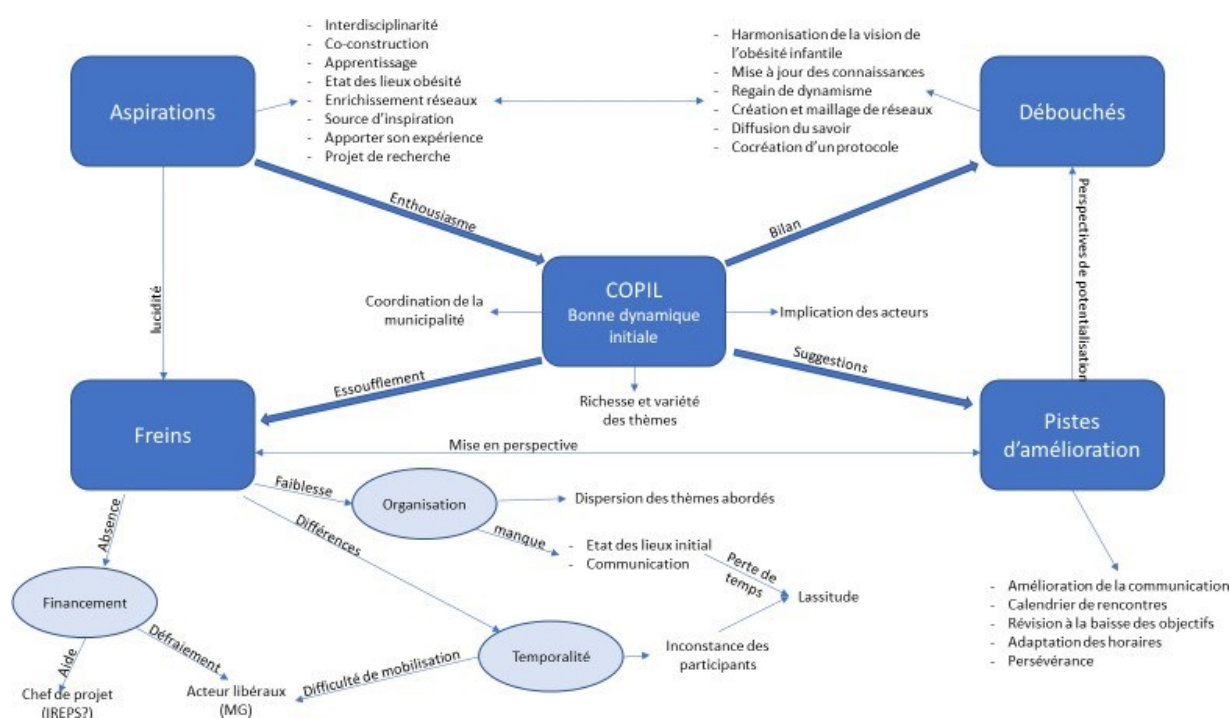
Aspirations

- Interdisciplinarité
- Co-construction
- Apprentissage
- Etat des lieux obésité
- Enrichissement réseaux
- Source d'inspiration
- Apporter son expérience
- Projet de recherche

- Harmonisation de la vision de l'obésité infantile
- Mise à jour des connaissances
- Regain de dynamisme
- Création et maillage de réseaux
- Diffusion du savoir
- Cocréation d'un protocole

Débouchés

Enthousiasme

Bilan

Perspectives de potentialisation

lucidité

Coordination de la municipalité

COPIL
Bonne dynamique initiale

Implication des acteurs

Essoufflement

Suggestions

Richesse et variété des thèmes

Freins

Mise en perspective

Pistes d'amélioration

Faiblesse

Organisation

Dispersion des thèmes abordés

manque

- Etat des lieux initial
- Communication

Perte de temps

Lassitude

Absence

Différences

Financement

Aide

Défraiement

Temporalité

Inconstance des participants

Difficulté de mobilisation

Chef de projet (IREPS?)

Acteur libéraux (MG)

- Amélioration de la communication
- Calendrier de rencontres
- Révision à la baisse des objectifs
- Adaptation des horaires
- Persévérance